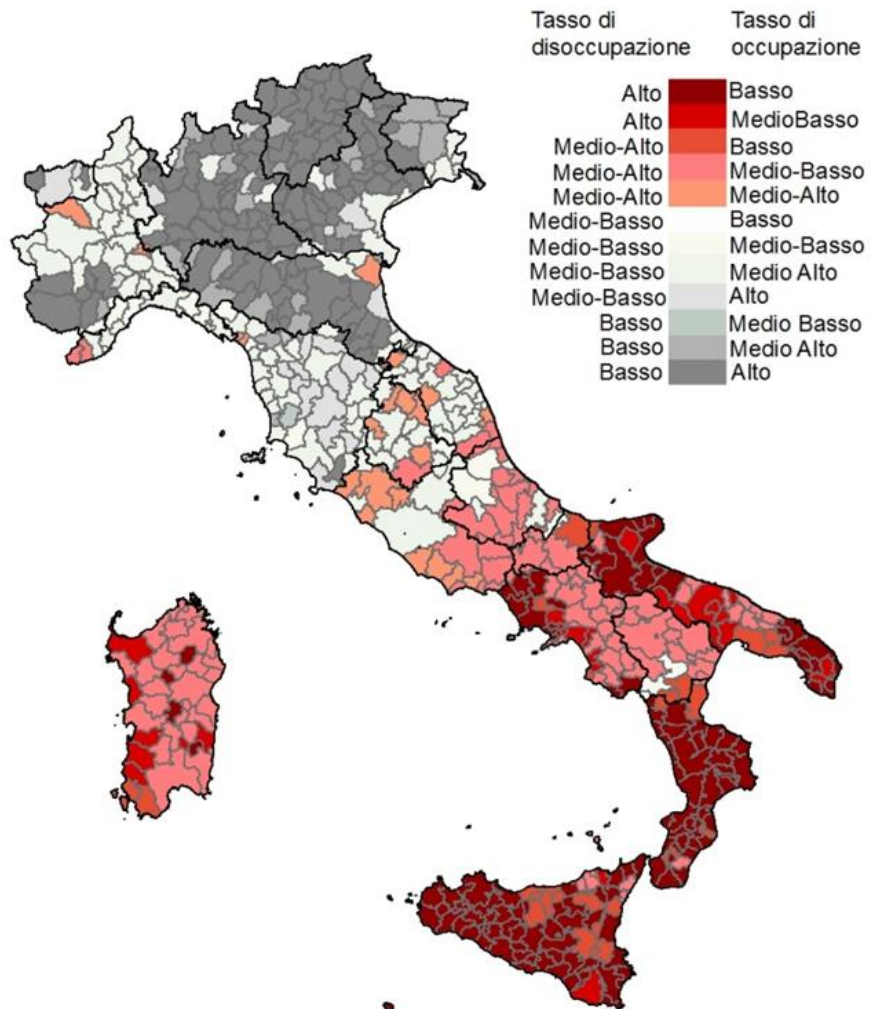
| Tasso di disoccupazione | Tasso di occupazione |
|---|---|
| Alto | Basso |
| Alto | MedioBasso |
| Medio-Alto | Basso |
| Medio-Alto | Medio-Basso |
| Medio-Alto | Medio-Alto |
| Medio-Basso | Basso |
| Medio-Basso | Medio-Basso |
| Medio-Basso | Medio Alto |
| Medio-Basso | Alto |
| Basso | Medio Basso |
| Basso | Medio Alto |
| Basso | Alto |